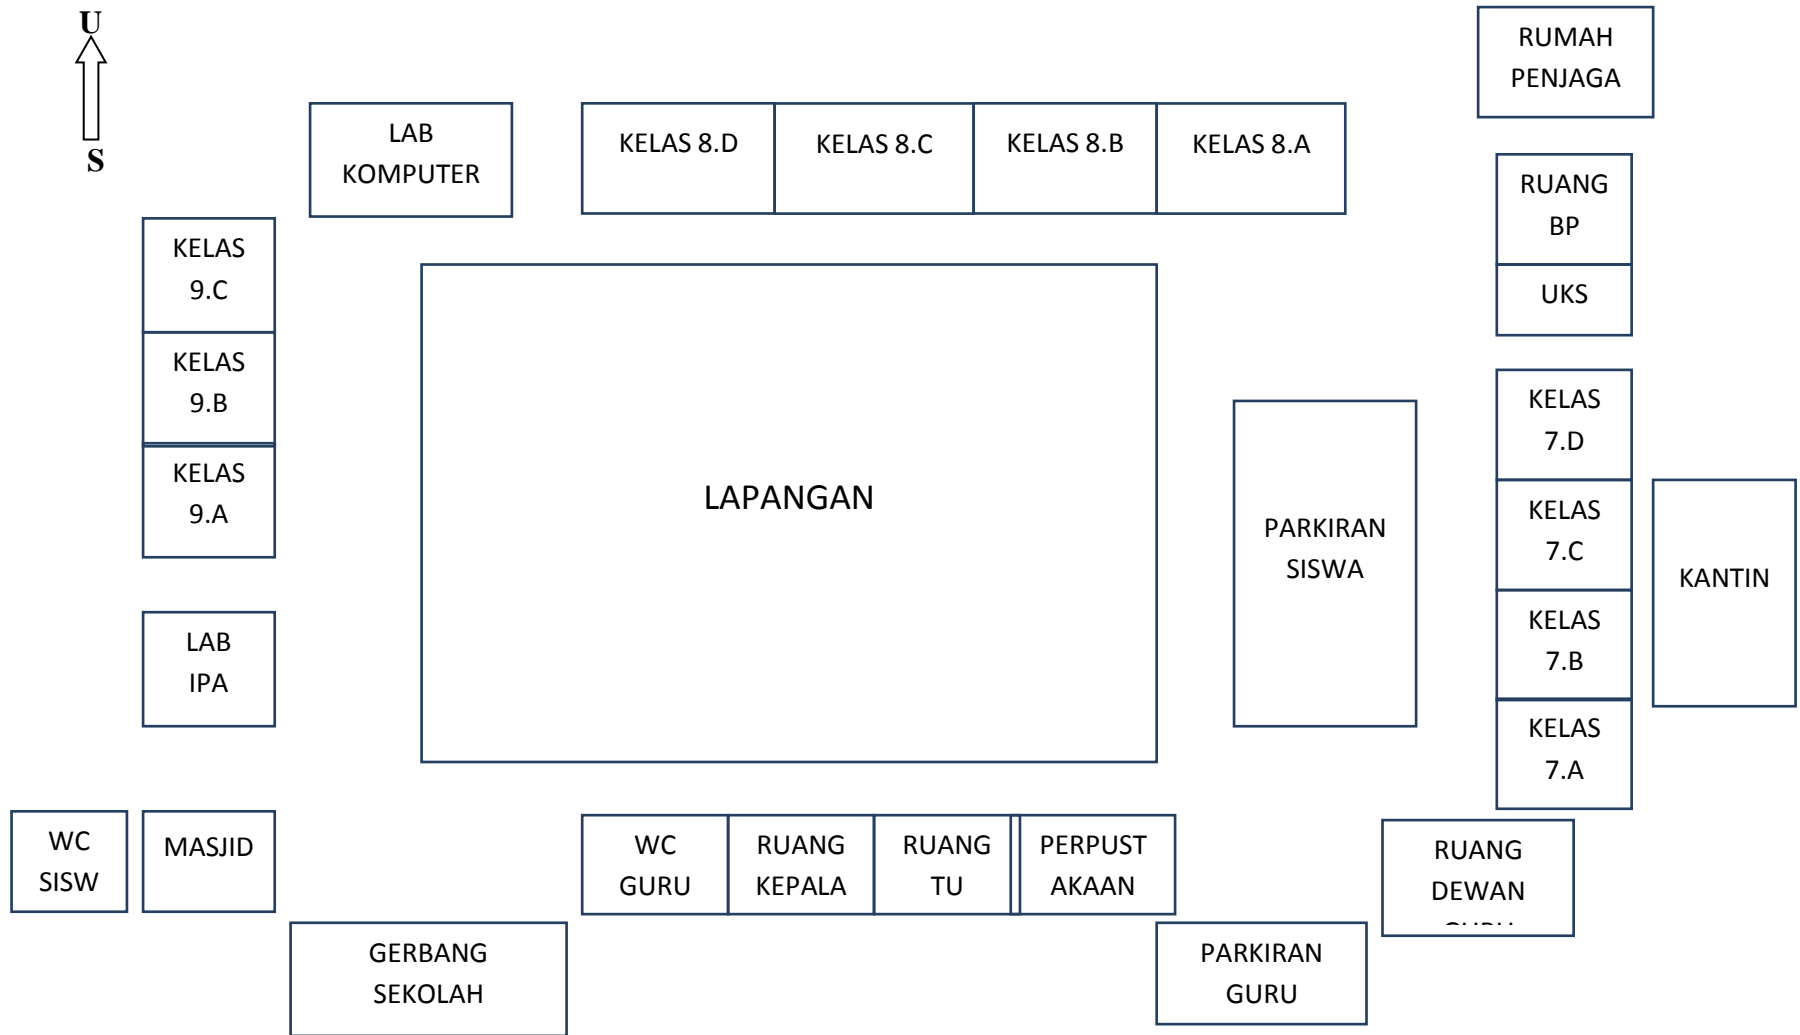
U

S

LAB KOMPUTER

KELAS 8.D

KELAS 8.C

KELAS 8.B

KELAS 8.A

RUMAH PENJAGA

RUANG BP

UKS

KELAS 9.C

KELAS 9.B

KELAS 9.A

LAPANGAN

PARKIRAN SISWA

KELAS 7.D

KELAS 7.C

KELAS 7.B

KELAS 7.A

KANTIN

LAB IPA

WC SISW

MASJID

WC GURU

RUANG KEPALA

RUANG TU

PERPUST AKAAN

RUANG DEWAN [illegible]

GERBANG SEKOLAH

PARKIRAN GURU